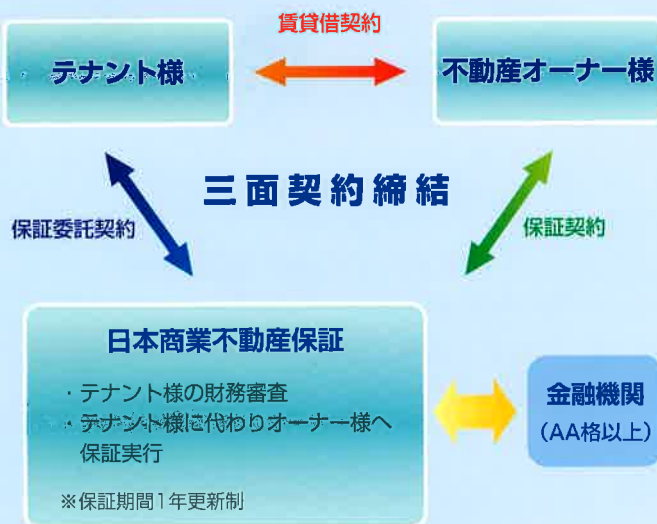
賃貸借契約

テナント様

不動産オーナー様

三面契約締結

保証委託契約

保証契約

日本商業不動産保証

・テナント様の財務審査
・テナント様に代わりオーナー様へ保証実行

※保証期間1年更新制

金融機関
(AA格以上)